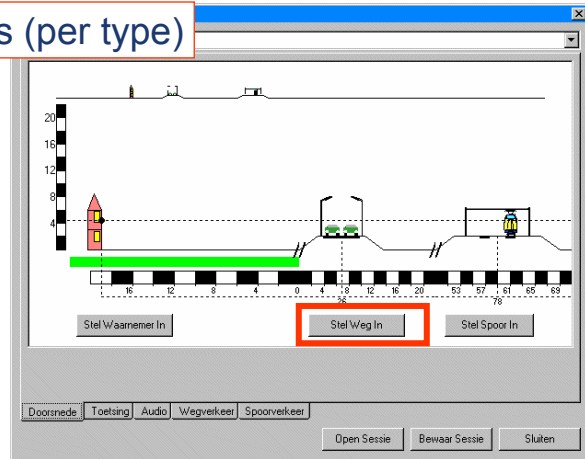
s (per type)

20
16
12
8
4

16 12 8 4 0 4 8 12 16 20 53 57 61 65 69
36 78

Stel Waarnemer In
Stel Weg In
Stel Spoor In

Doorsnede
Toetsing
Audio
Wegverkeer
Spoorverkeer

Open Sessie
Bewaar Sessie
Sluiten